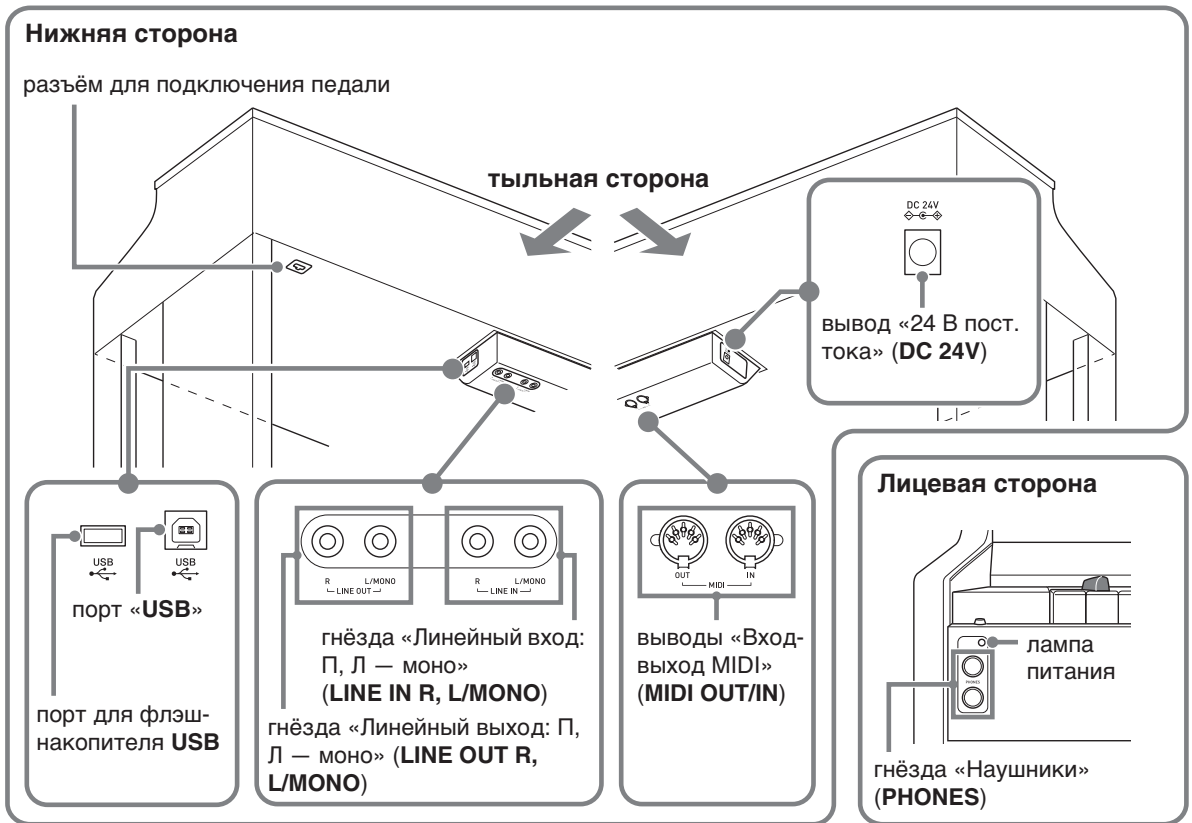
Нижняя сторона

разъём для подключения педали

тыльная сторона

DC 24V

вывод «24 В пост. тока» (DC 24V)

USB

USB

порт «USB»

порт для флэш-накопителя USB

R L/MONO LINE OUT

R L/MONO LINE IN

гнёзда «Линейный вход: П, Л — моно» (LINE IN R, L/MONO)

гнёзда «Линейный выход: П, Л — моно» (LINE OUT R, L/MONO)

OUT MIDI IN

выводы «Вход-выход MIDI» (MIDI OUT/IN)

Лицевая сторона

лампа питания

PHONES

гнёзда «Наушники» (PHONES)